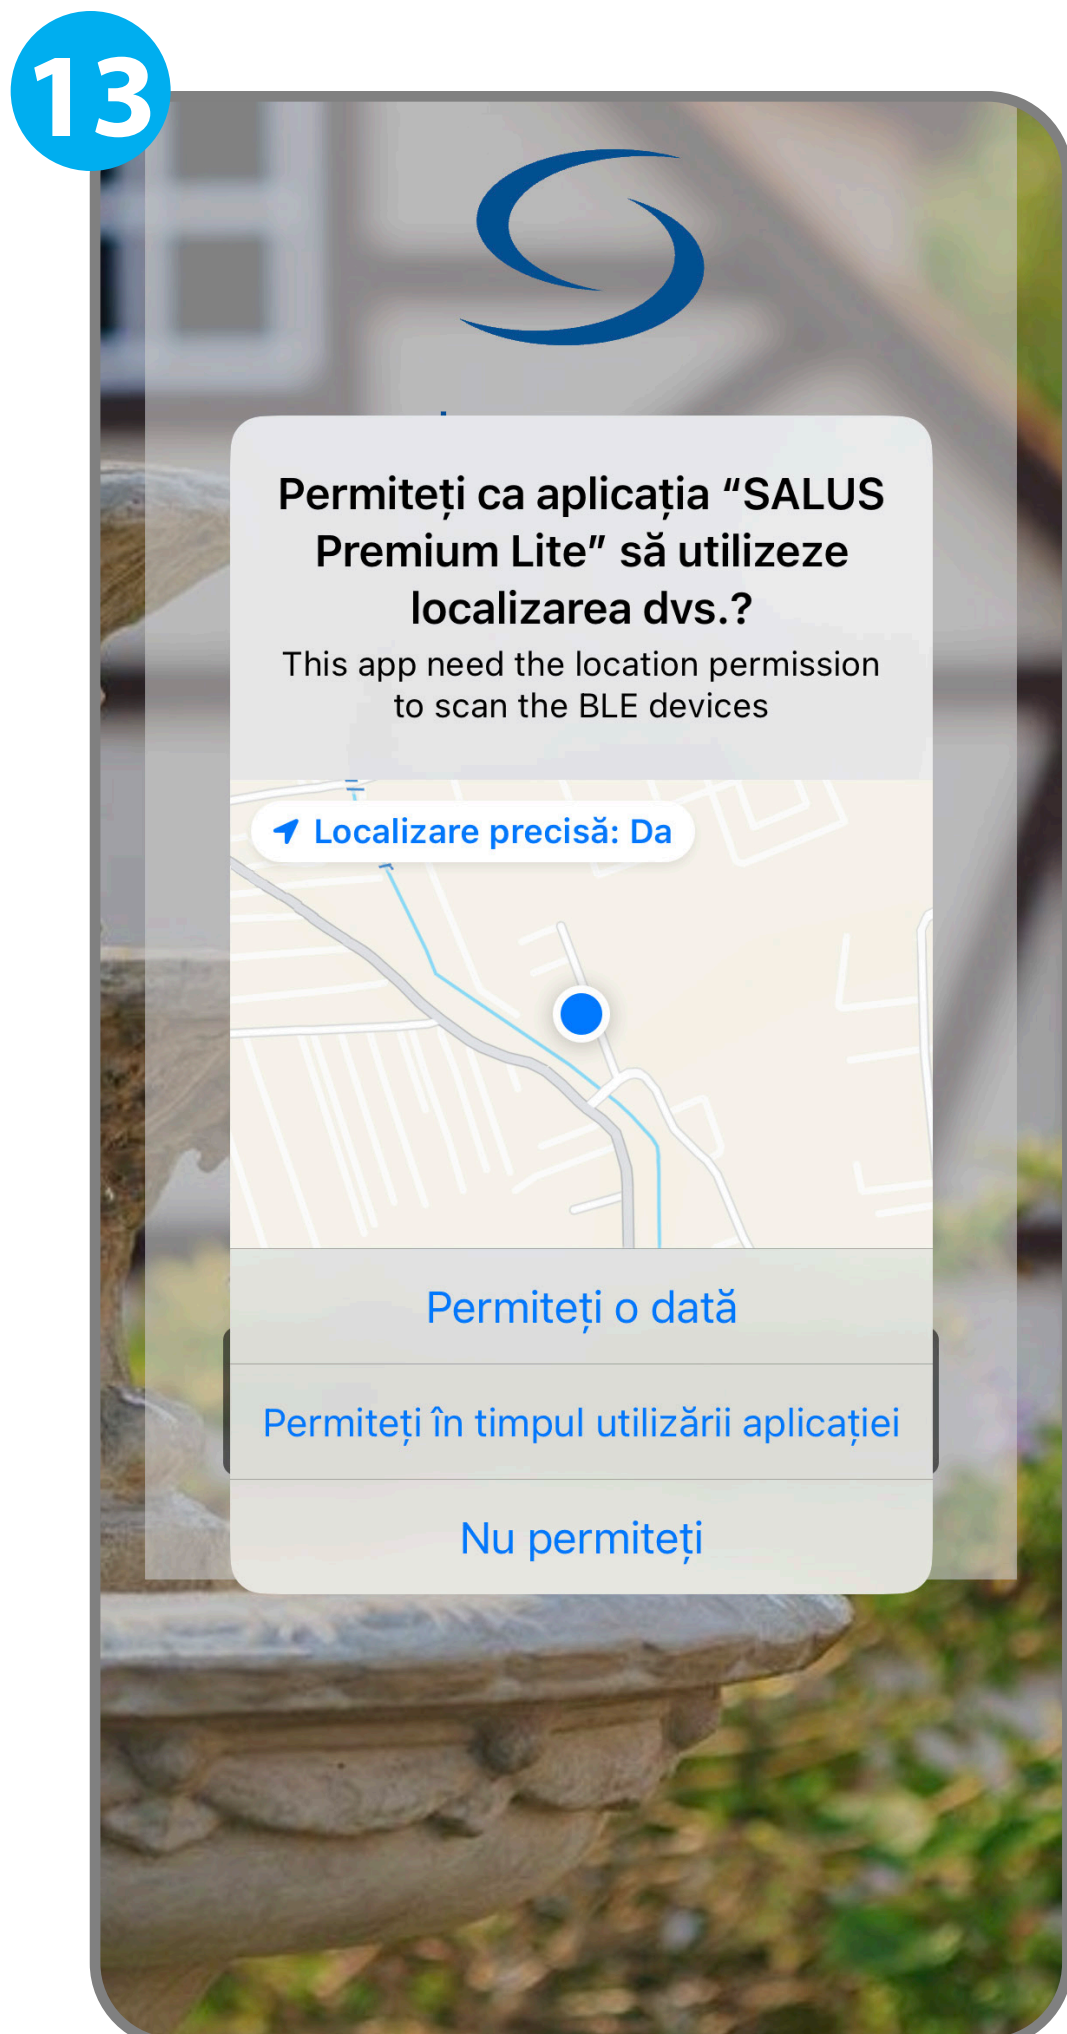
13

Permiteți ca aplicația “SALUS Premium Lite” să utilizeze localizarea dvs.?

This app need the location permission to scan the BLE devices

Localizare precisă: Da

Permiteți o dată

Permiteți în timpul utilizării aplicației

Nu permiteți